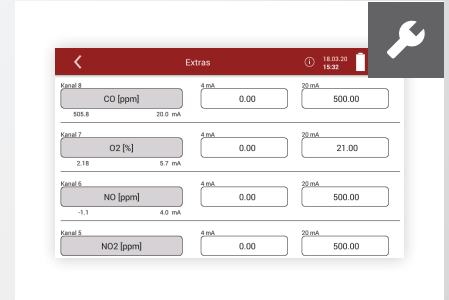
Extras

18.03.20
15:32

Kanal 8
CO [ppm]
505.8 20.0 mA
4 mA
0.00
20 mA
500.00

Kanal 7
O2 [%]
2.18 5.7 mA
4 mA
0.00
20 mA
21.00

Kanal 6
NO [ppm]
-1.1 4.0 mA
4 mA
0.00
20 mA
500.00

Kanal 5
NO2 [ppm]
4 mA
0.00
20 mA
500.00